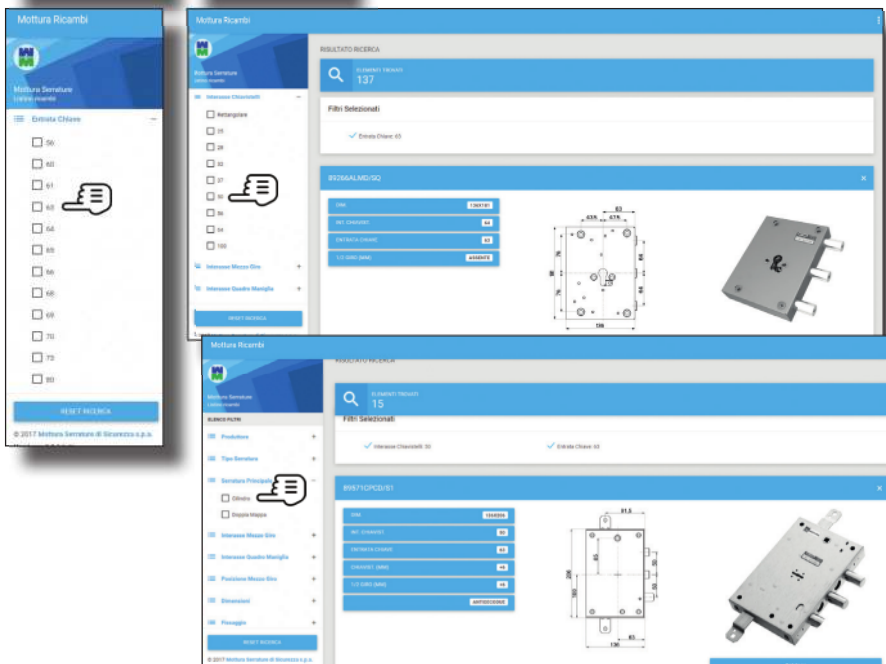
Mottura Ricambi

Mottura Serrature
Listino ricambi

Entrata Chiave

56

60

61

63

64

65

66

68

69

70

73

80

RESET RICERCA

© 2017 Mottura Serrature di Sicurezza s.p.a.

Mottura Ricambi

Mottura Serrature
Listino ricambi

Interasse Chiavistelli

Rettangolare

25

28

30

37

50

56

64

100

Interasse Mezzo Giro

Interasse Quadro Maniglia

RESET RICERCA

RISULTATO RICERCA

ELEMENTI TROVATI
137

Filtri Selezionati

Entrata Chiave: 63

89266ALMD/SQ

DIM. | 136X181
INT. CHIAVISTI | 64
ENTRATA CHIAVE | 63
1/2 GIRO (MM) | ASSENTE

63
63,5
47,5
76
98
76
64
64
136

Mottura Ricambi

Mottura Serrature
Listino ricambi

ELENCO FILTRI

Produttore

Tipo Serratura

Serratura Principale

Cilindro

Doppia Mappa

Interasse Mezzo Giro

Interasse Quadro Maniglia

Posizione Mezzo Giro

Dimensioni

Fissaggio

RESET RICERCA

© 2017 Mottura Serrature di Sicurezza s.p.a.

RISULTATO RICERCA

ELEMENTI TROVATI
15

Filtri Selezionati

Interasse Chiavistelli: 50

Entrata Chiave: 63

89571CPCD/S1

DIM. | 136X206
INT. CHIAVISTI | 50
ENTRATA CHIAVE | 63
CHIAVISTI (MM) | 46
1/2 GIRO (MM) | 46
| ANTIPERDONE

81,5
63
50
206
180
81
136